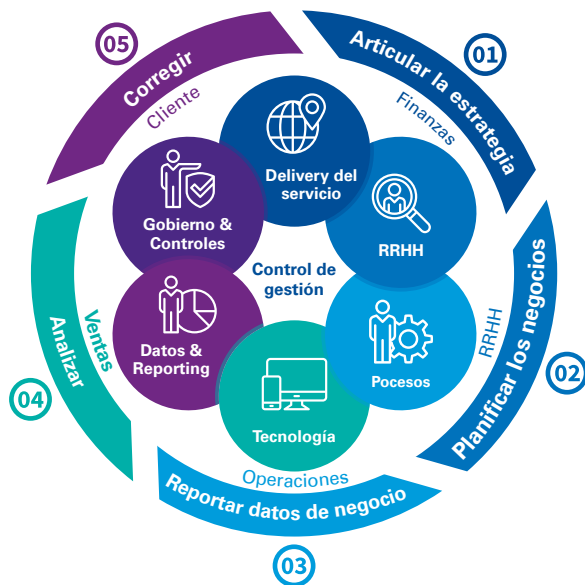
01
Articular la estrategia
Finanzas

02
Planificar los negocios
RRHH

03
Reportar datos de negocio
Operaciones

04
Analizar
Ventas

05
Corregir
Cliente

Delivery del servicio

RRHH

Pocesos

Tecnología

Datos & Reporting

Gobierno & Controles

Control de gestión